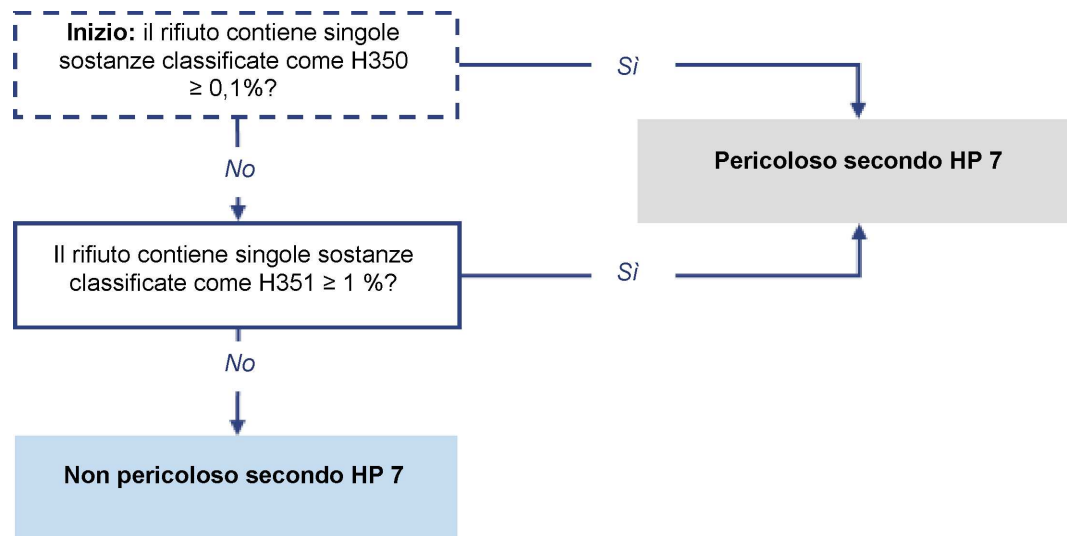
**Inizio:** il rifiuto contiene singole sostanze classificate come H350 ≥ 0,1%?

Sì

Pericoloso secondo HP 7

No

Il rifiuto contiene singole sostanze classificate come H351 ≥ 1 %?

Sì

No

Non pericoloso secondo HP 7